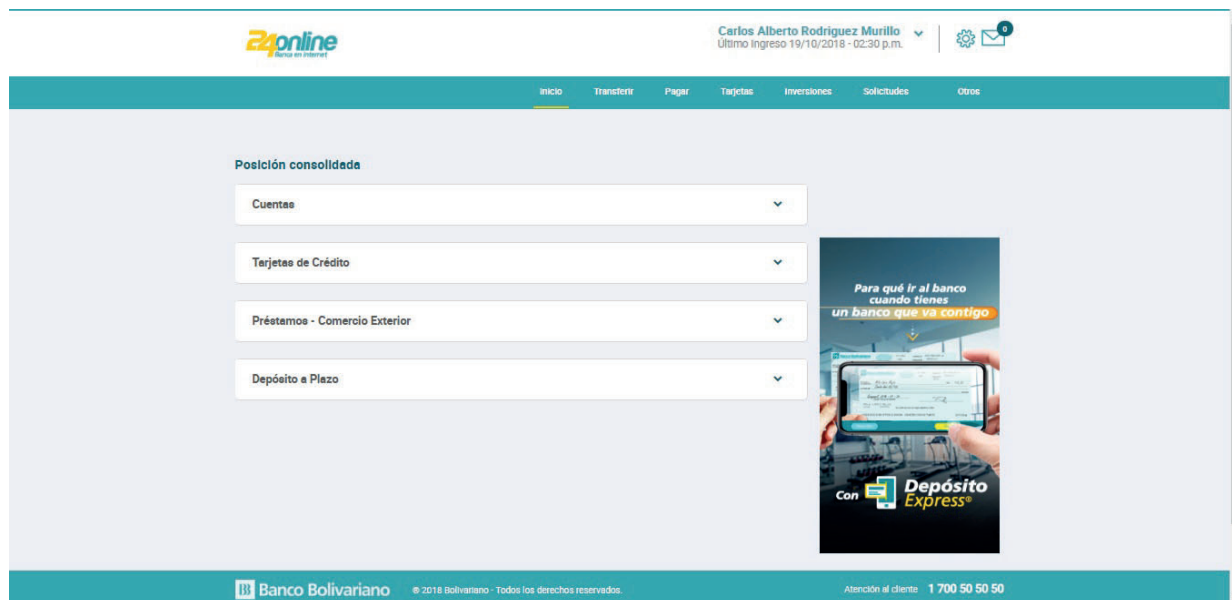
24online
Banca en Internet

Carlos Alberto Rodriguez Murillo
Último Ingreso 19/10/2018 - 02:30 p.m.

0

Inicio Transferir Pagar Tarjetas Inversiones Solicitudes Otros

Posición consolidada

Cuentas

Tarjetas de Crédito

Préstamos - Comercio Exterior

Depósito a Plazo

Para qué ir al banco cuando tienes un banco que va contigo

Con Depósito Express®

Banco Bolivariano © 2018 Bolivariano - Todos los derechos reservados.

Atención al cliente 1 700 50 50 50